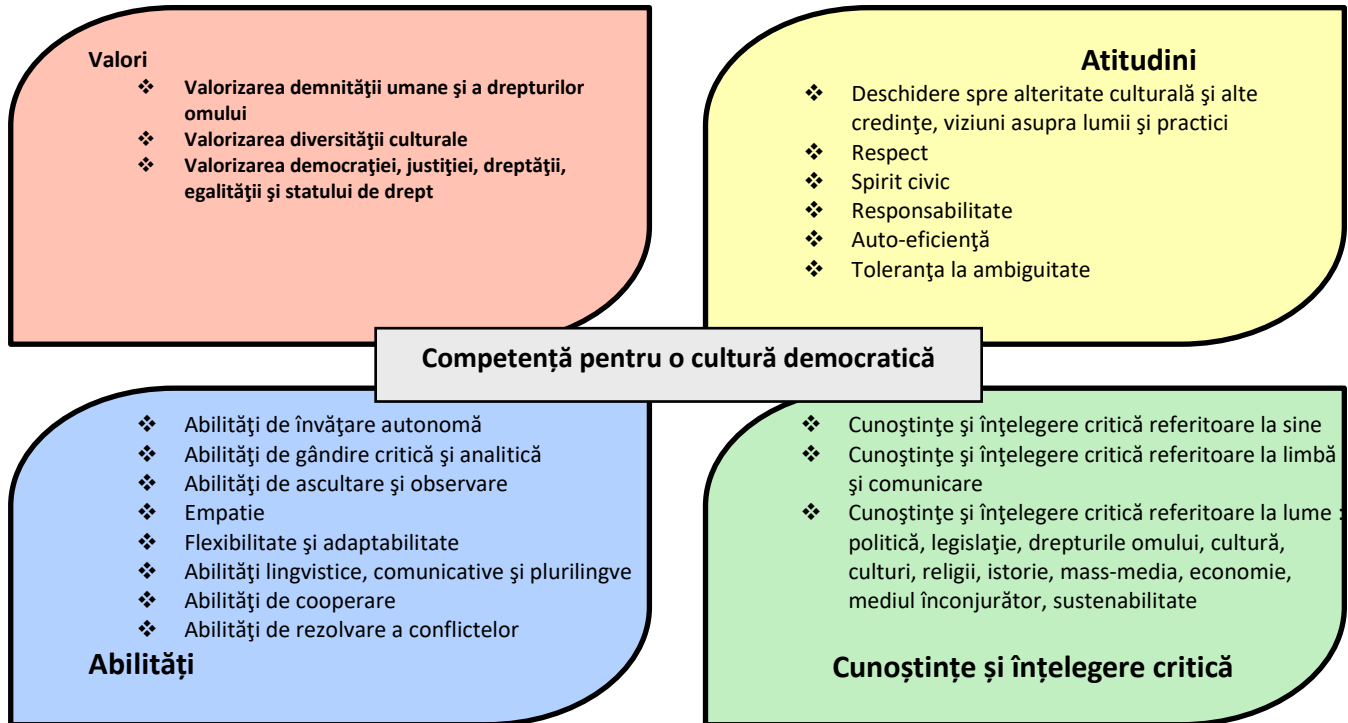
Valori
❖ Valorizarea demnităţii umane şi a drepturilor omului
❖ Valorizarea diversităţii culturale
❖ Valorizarea democraţiei, justiţiei, dreptăţii, egalităţii şi statului de drept

Atitudini
❖ Deschidere spre alteritate culturală şi alte credinţe, viziuni asupra lumii şi practici
❖ Respect
❖ Spirit civic
❖ Responsabilitate
❖ Auto-eficienţă
❖ Toleranţa la ambiguitate

Competență pentru o cultură democratică

❖ Abilităţi de învăţare autonomă
❖ Abilităţi de gândire critică şi analitică
❖ Abilităţi de ascultare şi observare
❖ Empatie
❖ Flexibilitate şi adaptabilitate
❖ Abilităţi lingvistice, comunicative şi plurilingve
❖ Abilităţi de cooperare
❖ Abilităţi de rezolvare a conflictelor
Abilități

❖ Cunoştinţe şi înţelegere critică referitoare la sine
❖ Cunoştinţe şi înţelegere critică referitoare la limbă şi comunicare
❖ Cunoştinţe şi înţelegere critică referitoare la lume : politică, legislaţie, drepturile omului, cultură, culturi, religii, istorie, mass-media, economie, mediul înconjurător, sustenabilitate
Cunoștințe și înțelegere critică